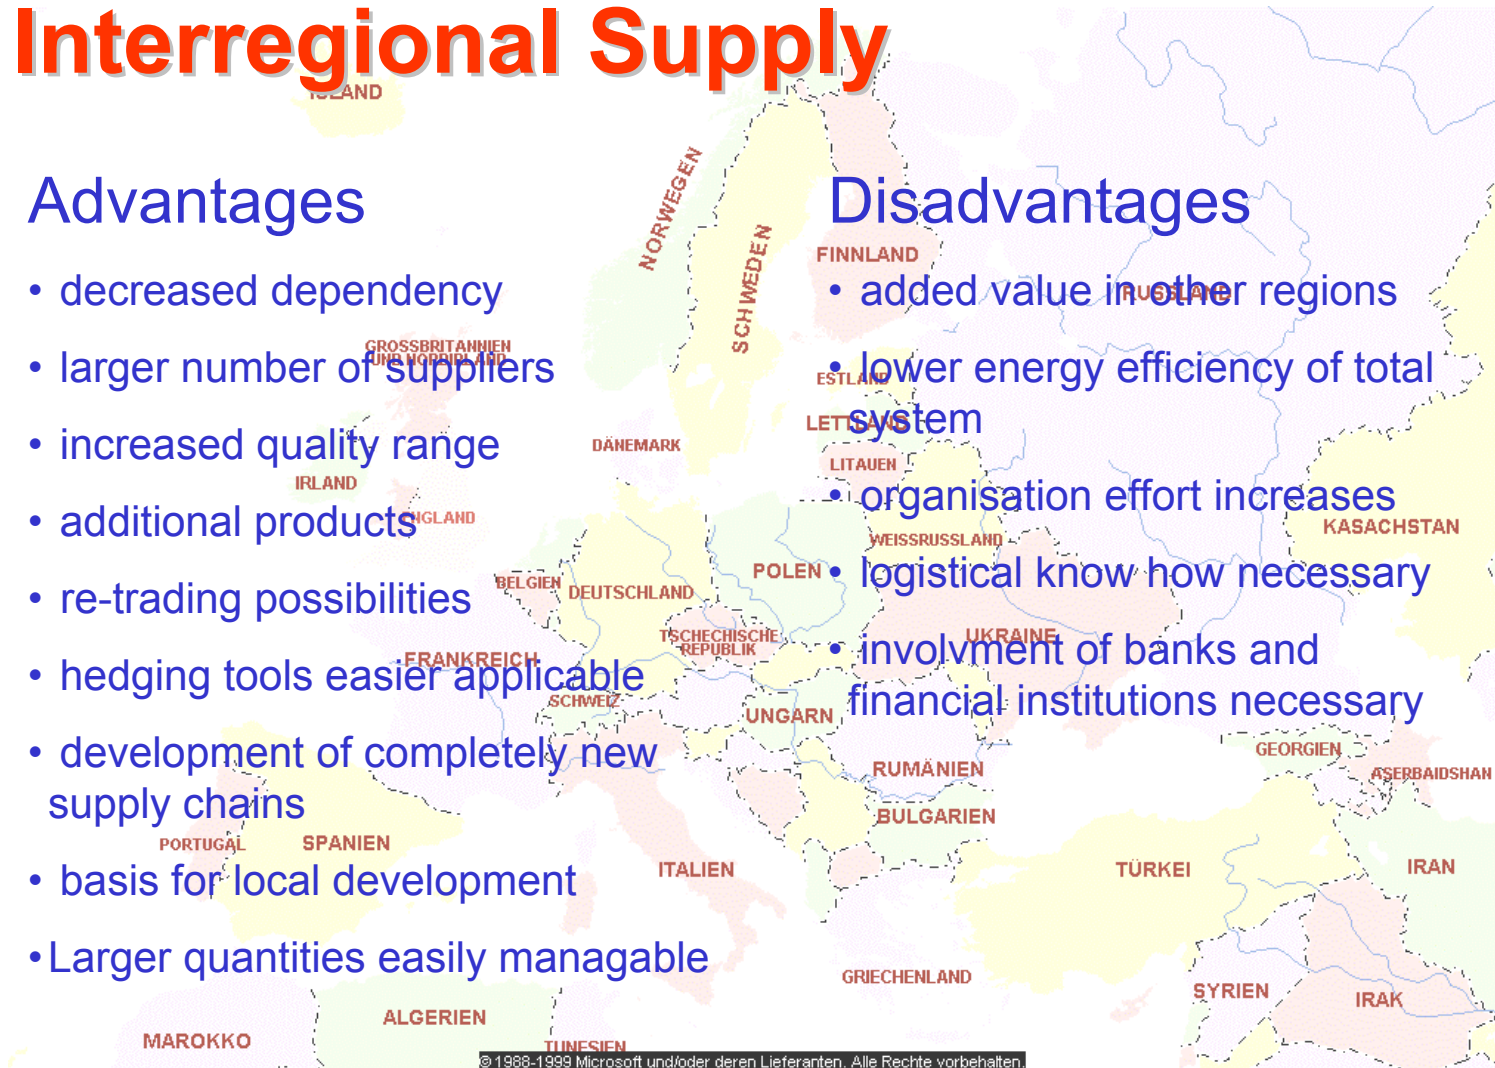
Interregional Supply

Advantages

- decreased dependency
- larger number of suppliers
- increased quality range
- additional products
- re-trading possibilities
- hedging tools easier applicable
- development of completely new supply chains
- basis for local development
- Larger quantities easily managable

Disadvantages

- added value in other regions
- lower energy efficiency of total system
- organisation effort increases
- logistical know how necessary
- involvment of banks and financial institutions necessary

ISLAND NORWEGEN SCHWEDEN FINNLAND RUSSLAND GROSSBRITANNIEN UND NORDIRLAND ESTLAND LETTLAND DÄNEMARK LITAUEN IRLAND ENGLAND KASACHSTAN WEISSRUSSLAND POLEN BELGIEN DEUTSCHLAND TSCHECHISCHE REPUBLIK UKRAINE FRANKREICH SCHWEIZ UNGARN GEORGIEN RUMÄNIEN ASERBAIDSHAN BULGARIEN PORTUGAL SPANIEN ITALIEN TÜRKEI IRAN GRIECHENLAND SYRIEN IRAK ALGERIEN MAROKKO TUNESIEN

©1988-1999 Microsoft und/oder deren Lieferanten. Alle Rechte vorbehalten.